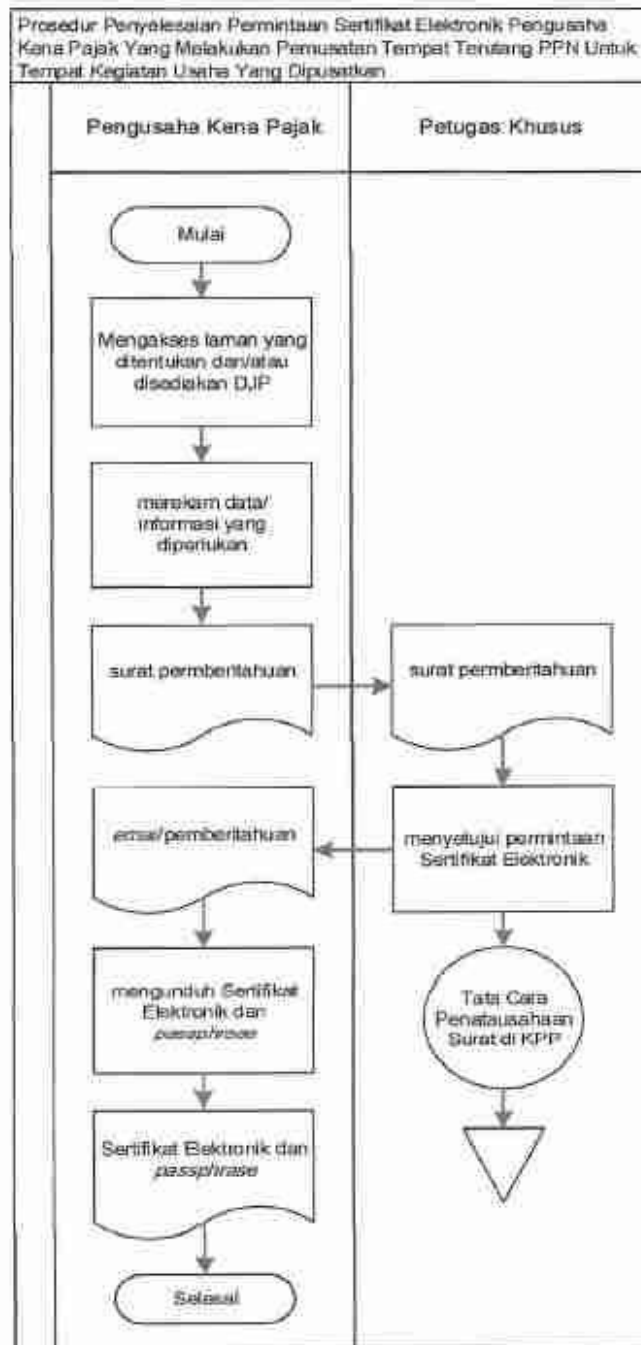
Prosedur Penyelesaian Permintaan Sertifikat Elektronik Pengusaha Kena Pajak Yang Melakukan Pemusatan Tempat Terutang PPN Untuk Tempat Kegiatan Usaha Yang Dipusatkan

| Pengusaha Kena Pajak | Petugas Khusus |
|---|---|

Mulai

Mengakses laman yang ditentukan dan/atau disediakan DJP

merekam data/ informasi yang diperlukan

surat pemberitahuan

surat pemberitahuan

menyetujui permintaan Sertifikat Elektronik

email/pemberitahuan

Tata Cara Penatausahaan Surat di KPP

mengunduh Sertifikat Elektronik dan passphrase

Sertifikat Elektronik dan passphrase

Selesai